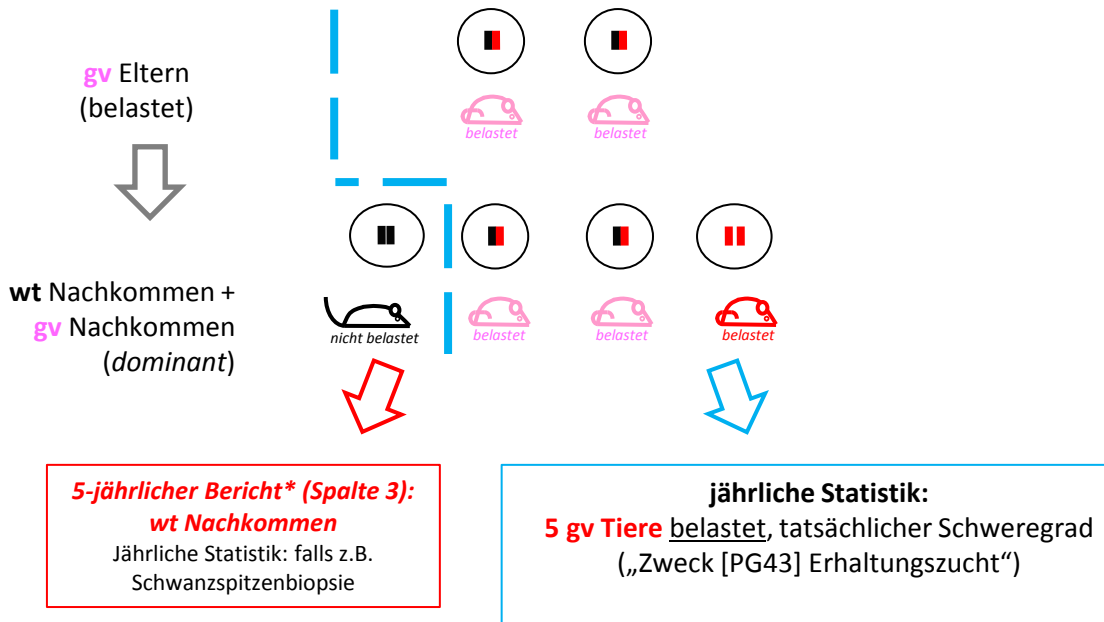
gv Eltern
(belastet)

belastet belastet

wt Nachkommen +
gv Nachkommen
(*dominant*)

nicht belastet belastet belastet belastet

5-jährlicher Bericht* (Spalte 3):
wt Nachkommen
Jährliche Statistik: falls z.B. Schwanzspitzenbiopsie

jährliche Statistik:
5 gv Tiere belastet, tatsächlicher Schweregrad
(„Zweck [PG43] Erhaltungszucht“)